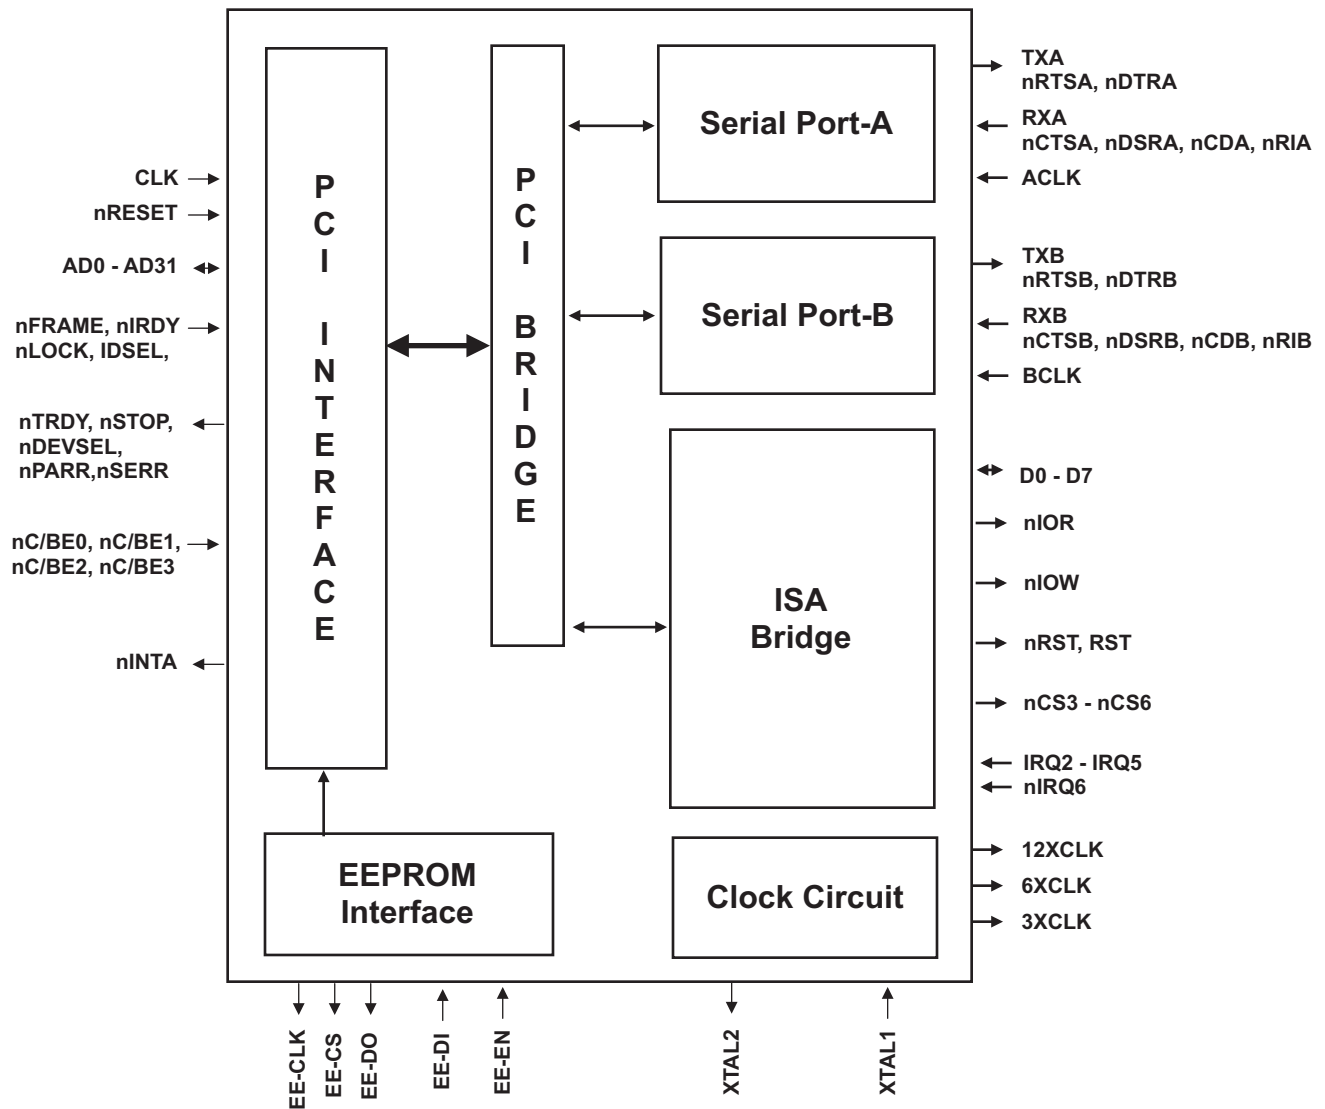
CLK
nRESET
AD0 - AD31
nFRAME, nIRDY
nLOCK, IDSEL,
nTRDY, nSTOP,
nDEVSEL,
nPARR,nSERR
nC/BE0, nC/BE1,
nC/BE2, nC/BE3
nINTA

PCI INTERFACE

PCI BRIDGE

Serial Port-A

Serial Port-B

ISA Bridge

EEPROM Interface

Clock Circuit

TXA
nRTSA, nDTRA
RXA
nCTSA, nDSRA, nCDA, nRIA
ACLK
TXB
nRTSB, nDTRB
RXB
nCTSB, nDSRB, nCDB, nRIB
BCLK
D0 - D7
nIOR
nIOW
nRST, RST
nCS3 - nCS6
IRQ2 - IRQ5
nIRQ6
12XCLK
6XCLK
3XCLK

EE-CLK
EE-CS
EE-DO
EE-DI
EE-EN
XTAL2
XTAL1